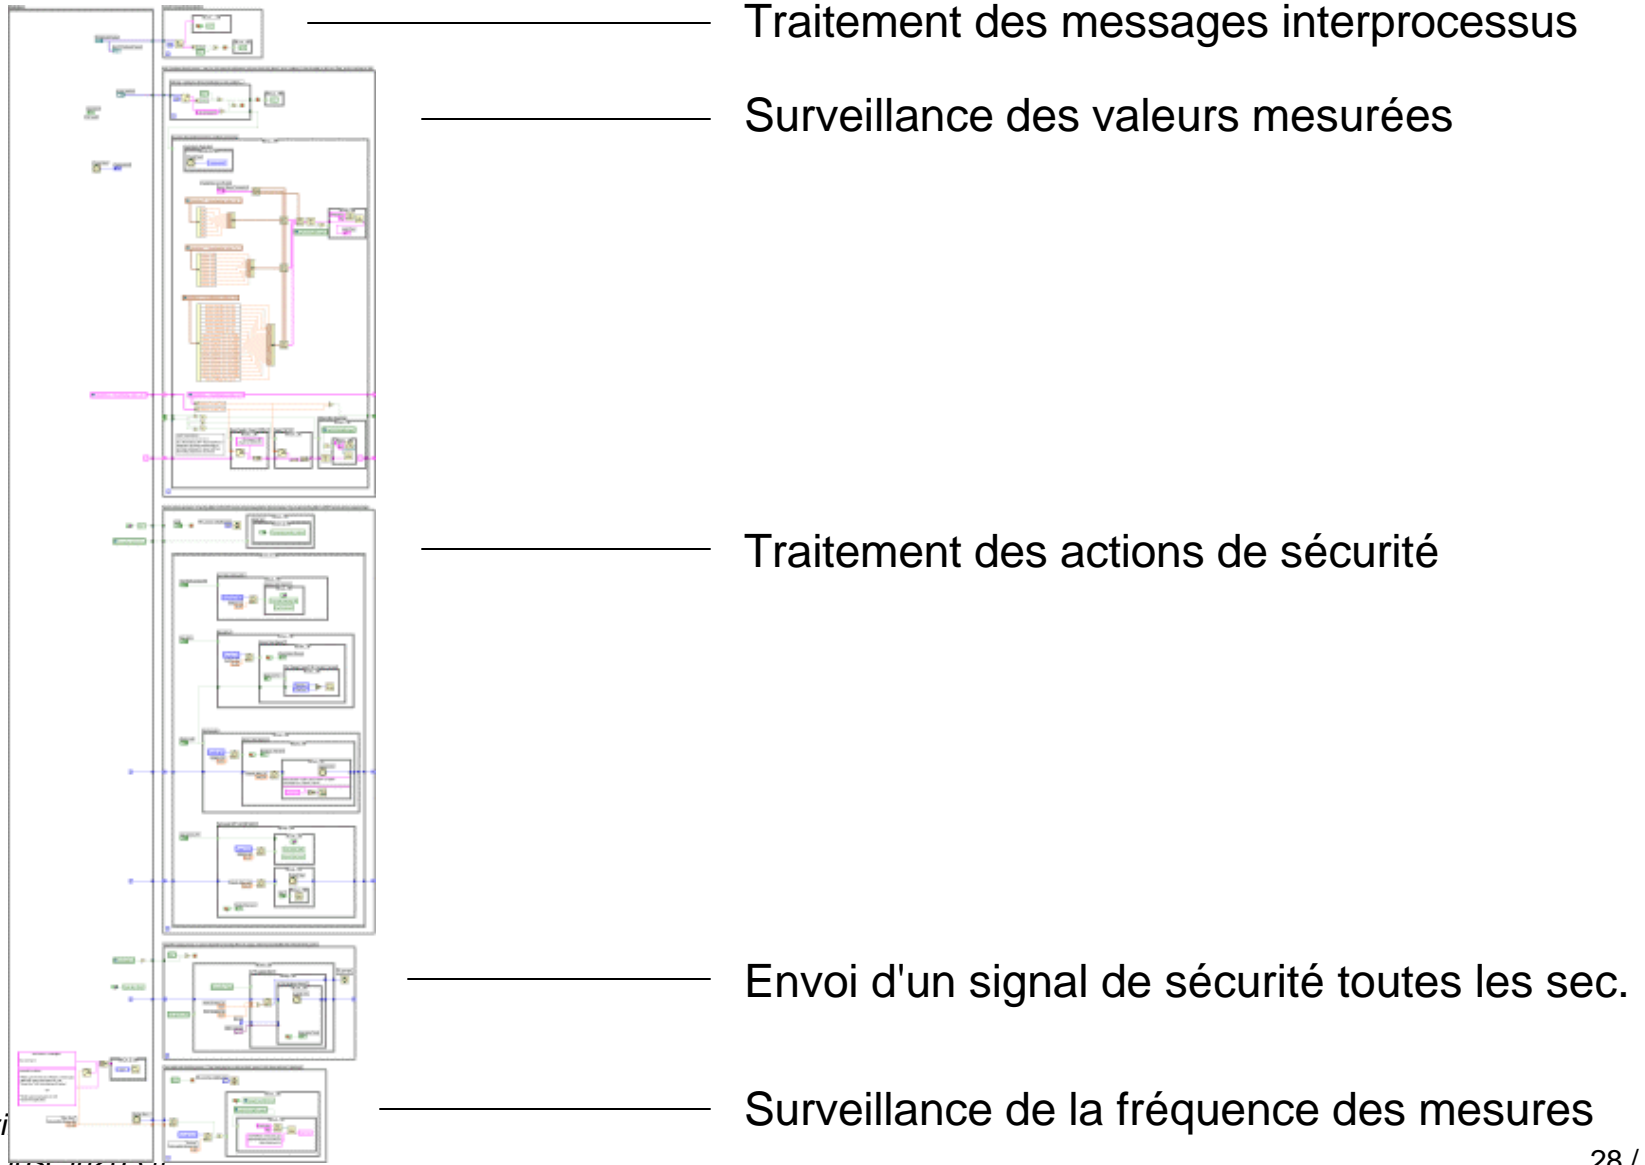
Traitement des messages interprocessus

Surveillance des valeurs mesurées

Traitement des actions de sécurité

Envoi d'un signal de sécurité toutes les sec.

Surveillance de la fréquence des mesures

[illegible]

28 /